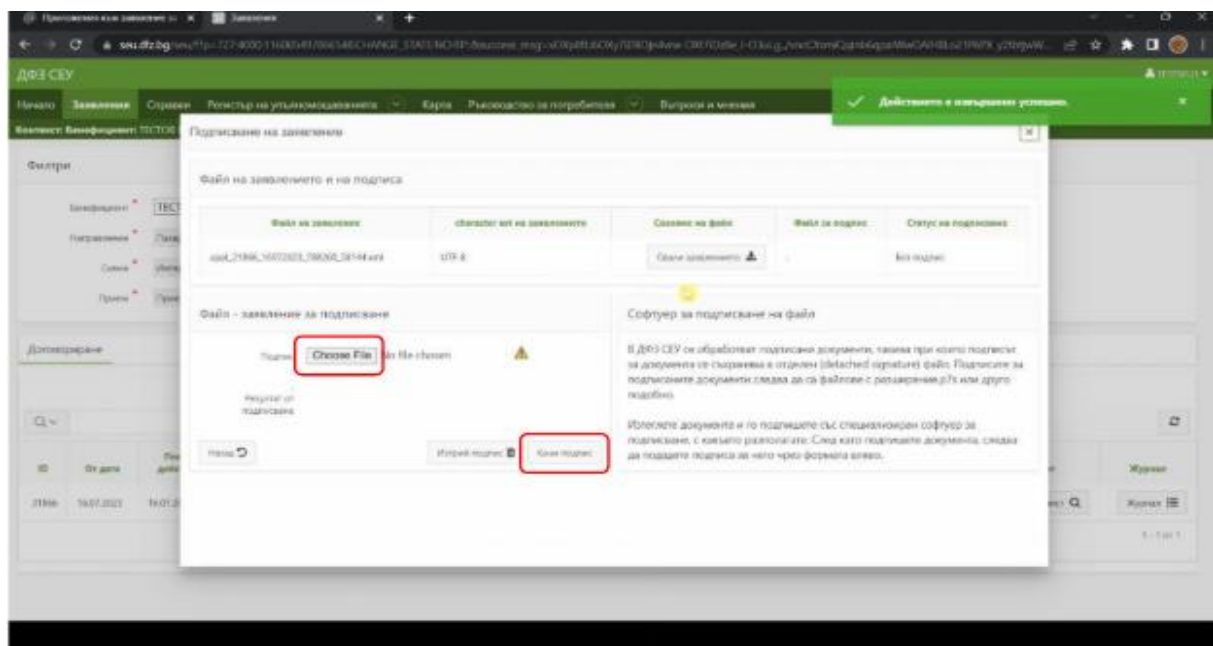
Приложения към заявление | Заявление

seu.dfz.bg

ДФЗ СЕУ

Начало Заявления Справки Регистър на упълномощаванията Карта Ръководство за потребителя Въпроси и мнения

Действието е извършено успешно.

Контекст: Бенефициент: ТЕСТОВ

Филтри

Бенефициент* ТЕСТ

Направление* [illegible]

Схема* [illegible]

Прием* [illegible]

Допопълване

Подписване на заявление

Файл на заявлението и на подписа

| Файл на заявление | character set на заявлението | Сваляне на файл | Файл за подпис | Статус на подписване |
|---|---|---|---|---|
| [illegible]_21866_16072023_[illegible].xml | UTF-8 | Свали заявлението | - | Без подпис |

Файл - заявление за подписване

Подпис Choose File No file chosen

Резултат от подписване

Назад

Изтрий подпис

Качи подпис

Софтуер за подписване на файл

В ДФЗ СЕУ се обработват подписани документи, такива при които подписът за документа се съхранява в отделен (detached signature) файл. Подписите за подписаните документи следва да са файлове с разширение p7s или друго подобно.

Изтеглете документа и го подпишете със специализиран софтуер за подписване, с който разполагате. След като подпишете документа, следва да подадете подписа за него чрез формата вляво.

ID От дата

21866 16.07.2023

Журнал

Журнал

1 - 1 от 1